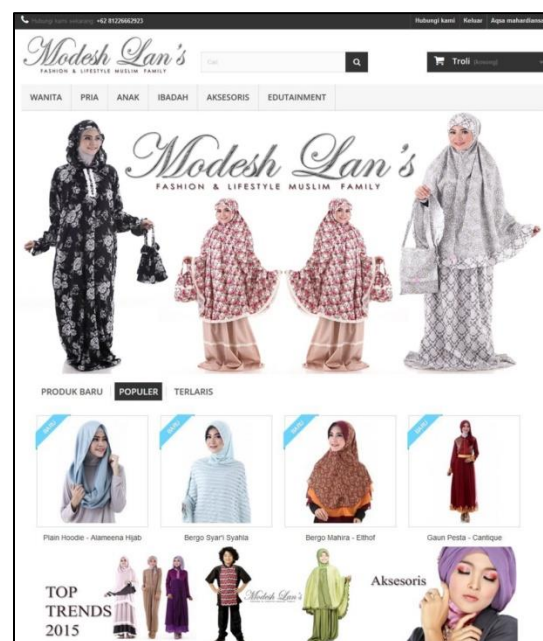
Hubungi kami sekarang: +62 81226662923

Hubungi kami | Keluar | Aqua mahardiansa

Modesh Lan's
FASHION & LIFESTYLE MUSLIM FAMILY

Cari

Troli (kosong)

WANITA | PRIA | ANAK | IBADAH | AKSESORIS | EDUTAINMENT

Modesh Lan's
FASHION & LIFESTYLE MUSLIM FAMILY

PRODUK BARU | POPULER | TERLARIS

BARU
Plain Hoodie - Alameena Hijab

BARU
Bergo Syar'i Syahla

BARU
Bergo Mahira - Elthof

BARU
Gaun Pesta - Cantique

TOP TRENDS 2015

Modesh Lan's

Aksesoris